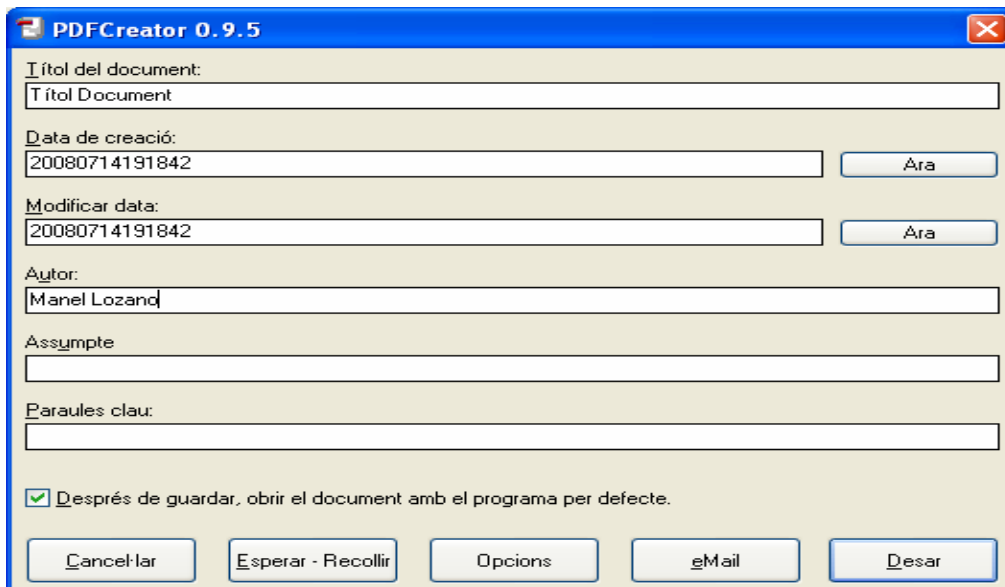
PDFCreator 0.9.5

Títol del document:

Títol Document

Data de creació:

20080714191842

Ara

Modificar data:

20080714191842

Ara

Autor:

Manel Lozano

Assumpte

Paraules clau:

Després de guardar, obrir el document amb el programa per defecte.

Cancel·lar

Esperar - Recollir

Opcions

eMail

Desar